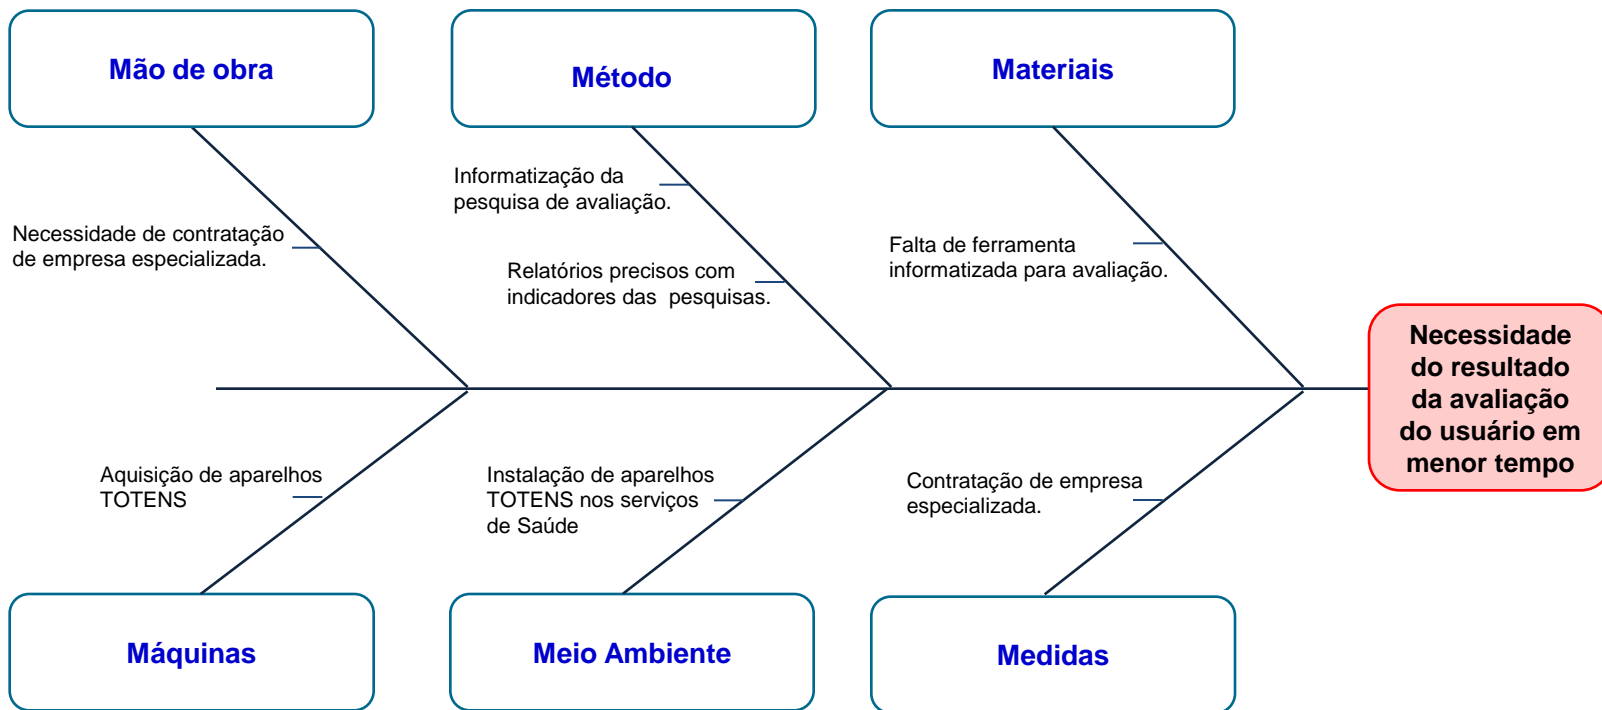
Mão de obra

Método

Materiais

Necessidade de contratação de empresa especializada.

Informatização da pesquisa de avaliação.

Relatórios precisos com indicadores das pesquisas.

Falta de ferramenta informatizada para avaliação.

Necessidade do resultado da avaliação do usuário em menor tempo

Aquisição de aparelhos TOTENS

Instalação de aparelhos TOTENS nos serviços de Saúde

Contratação de empresa especializada.

Máquinas

Meio Ambiente

Medidas